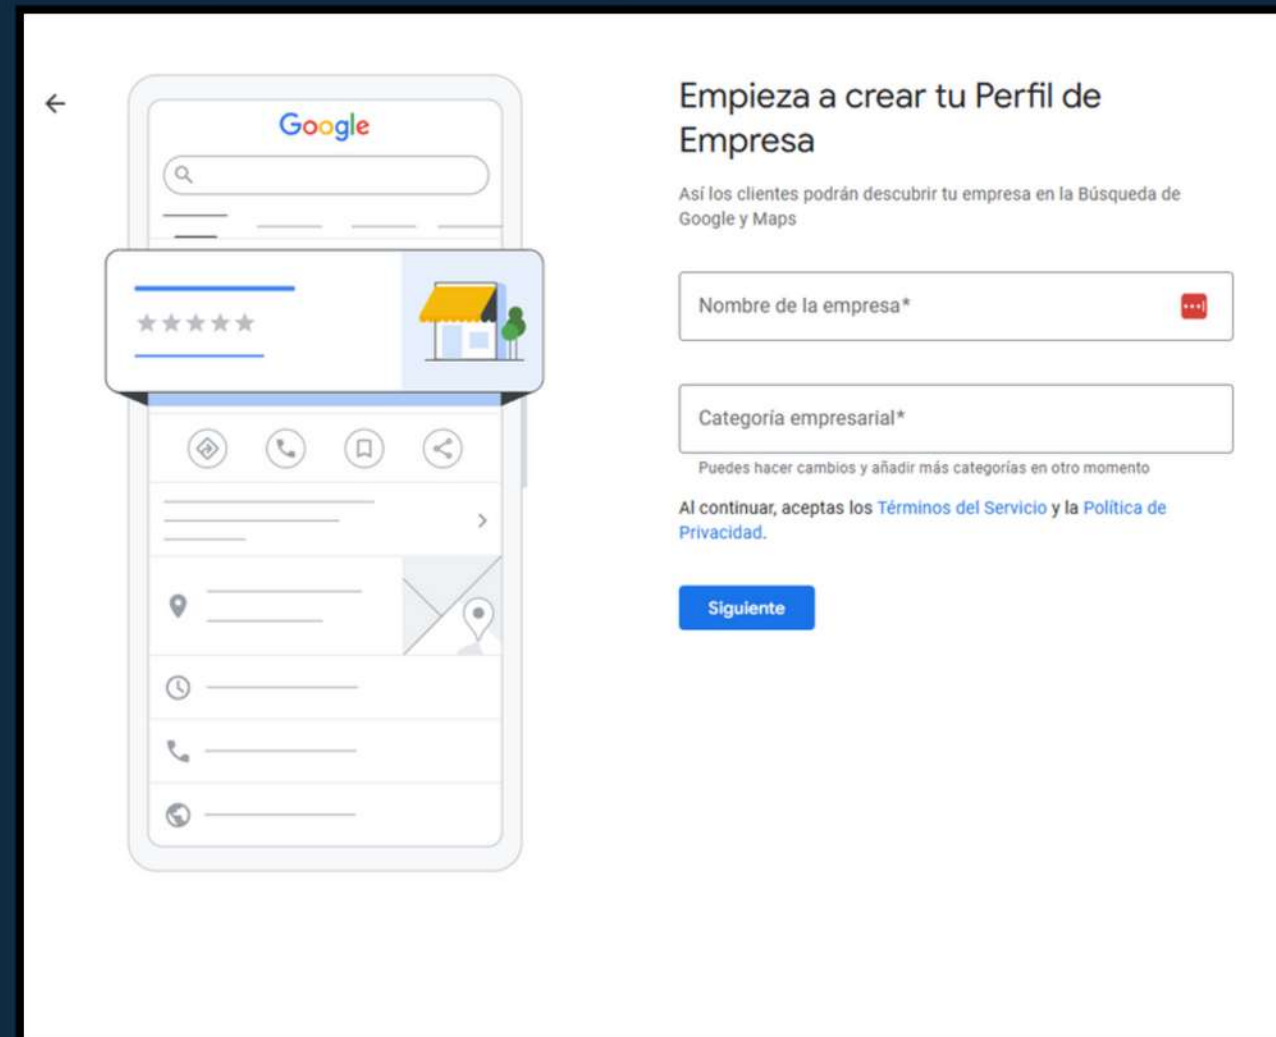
Google

Empieza a crear tu Perfil de Empresa

Así los clientes podrán descubrir tu empresa en la Búsqueda de Google y Maps

Nombre de la empresa*

Categoría empresarial*

Puedes hacer cambios y añadir más categorías en otro momento

Al continuar, aceptas los Términos del Servicio y la Política de Privacidad.

Siguiente